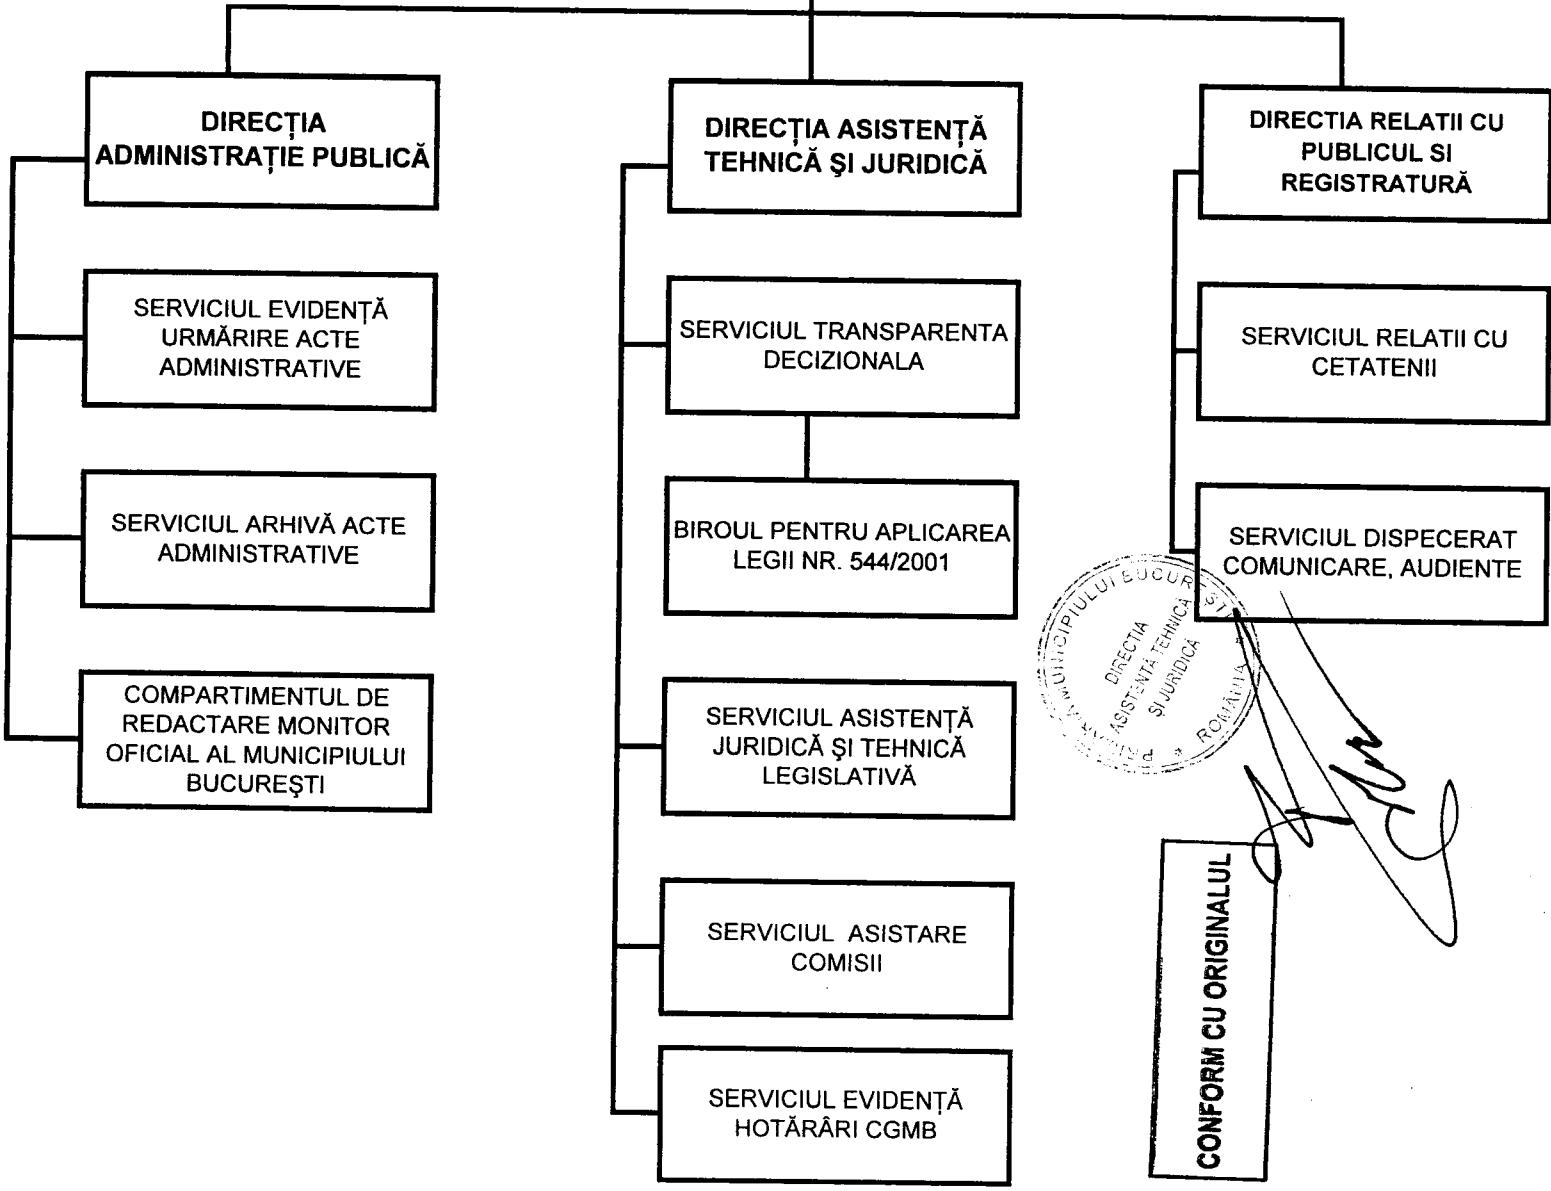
DIRECȚIA ADMINISTRAȚIE PUBLICĂ

SERVICIUL EVIDENȚĂ URMĂRIRE ACTE ADMINISTRATIVE

SERVICIUL ARHIVĂ ACTE ADMINISTRATIVE

COMPARTIMENTUL DE REDACTARE MONITOR OFICIAL AL MUNICIPIULUI BUCUREŞTI

DIRECȚIA ASISTENȚĂ TEHNICĂ ŞI JURIDICĂ

SERVICIUL TRANSPARENTA DECIZIONALA

BIROUL PENTRU APLICAREA LEGII NR. 544/2001

SERVICIUL ASISTENȚĂ JURIDICĂ ŞI TEHNICĂ LEGISLATIVĂ

SERVICIUL ASISTARE COMISII

SERVICIUL EVIDENȚĂ HOTĂRÂRI CGMB

DIRECTIA RELATII CU PUBLICUL SI REGISTRATURĂ

SERVICIUL RELATII CU CETATENII

SERVICIUL DISPECERAT COMUNICARE, AUDIENTE

PRIMĂRIA MUNICIPIULUI BUCUREŞTI * ROMÂNIA DIRECȚIA ASISTENȚĂ TEHNICĂ ŞI JURIDICĂ

CONFORM CU ORIGINALUL